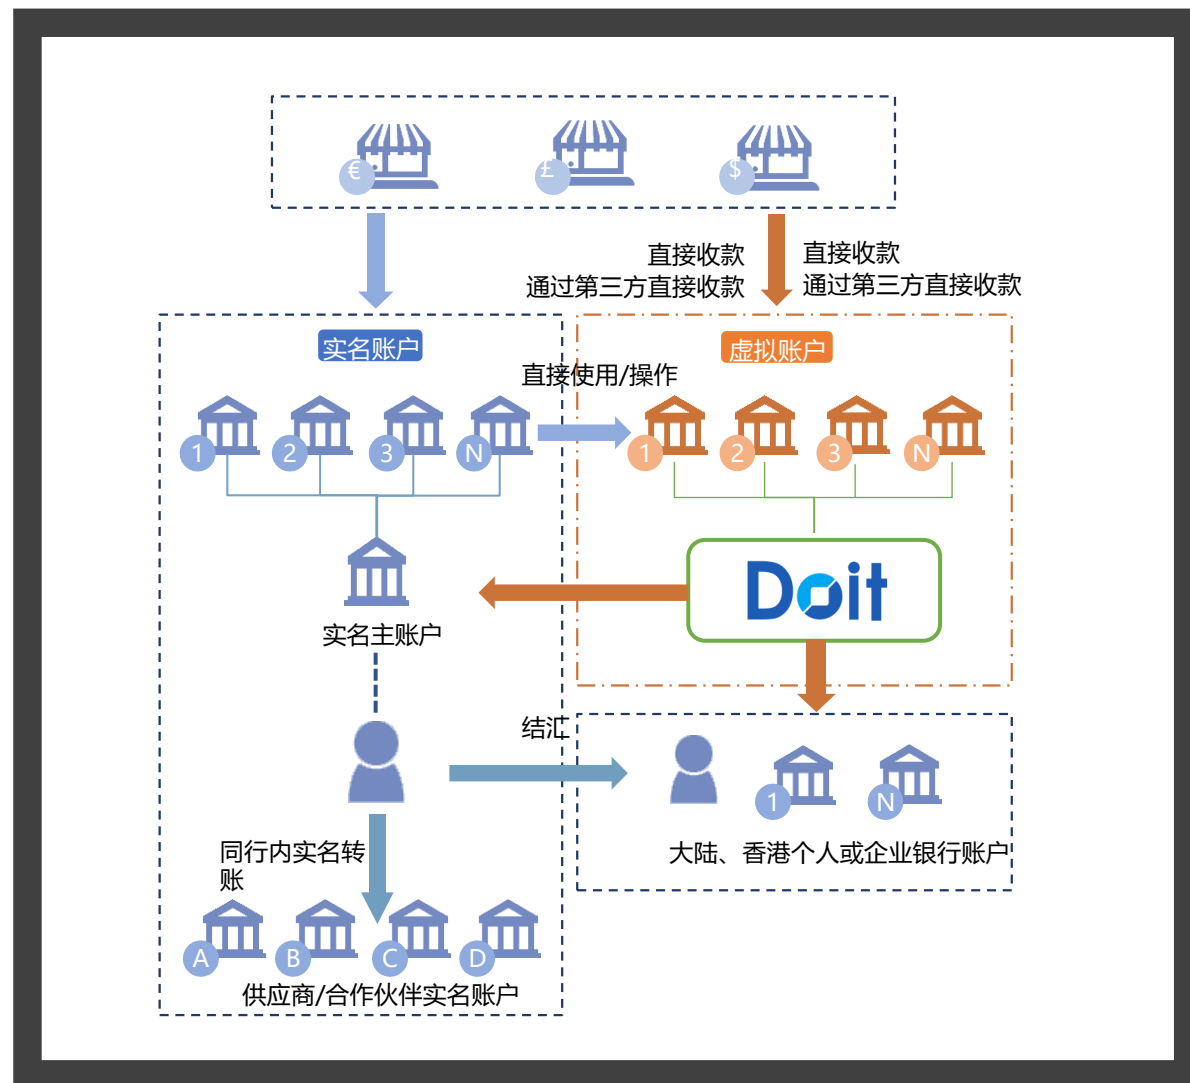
€ £ $

直接收款
通过第三方直接收款

直接收款
通过第三方直接收款

实名账户

虚拟账户

直接使用/操作

1 2 3 N

1 2 3 N

实名主账户

Doit

结汇

1 N

大陆、香港个人或企业银行账户

同行内实名转账

A B C D

供应商/合作伙伴实名账户